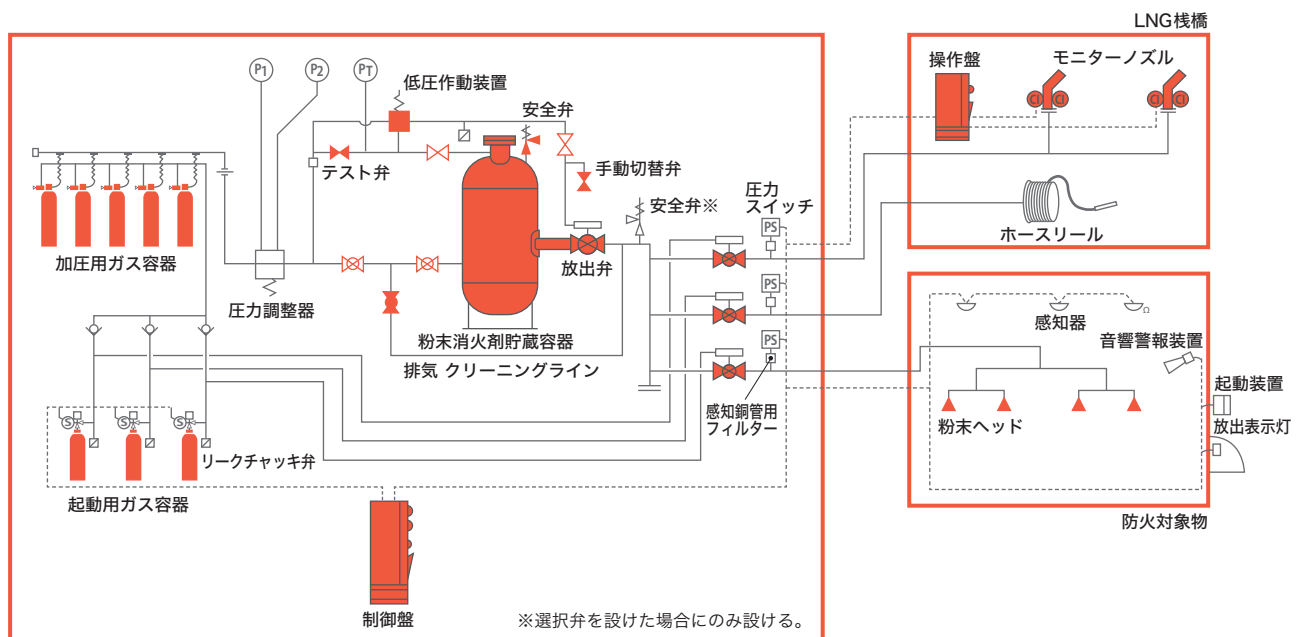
LNG桟橋

操作盤

モニターノズル

ホースリール

P1

P2

PT

低圧作動装置

安全弁

テスト弁

手動切替弁

安全弁※

圧力スイッチ

PS

PS

PS

加圧用ガス容器

放出弁

圧力調整器

粉末消火剤貯蔵容器

排気 クリーニングライン

感知器

音響警報装置

起動装置

放出表示灯

粉末ヘッド

感知銅管用フィルター

リークチャッキ弁

起動用ガス容器

防火対象物

制御盤

※選択弁を設けた場合にのみ設ける。